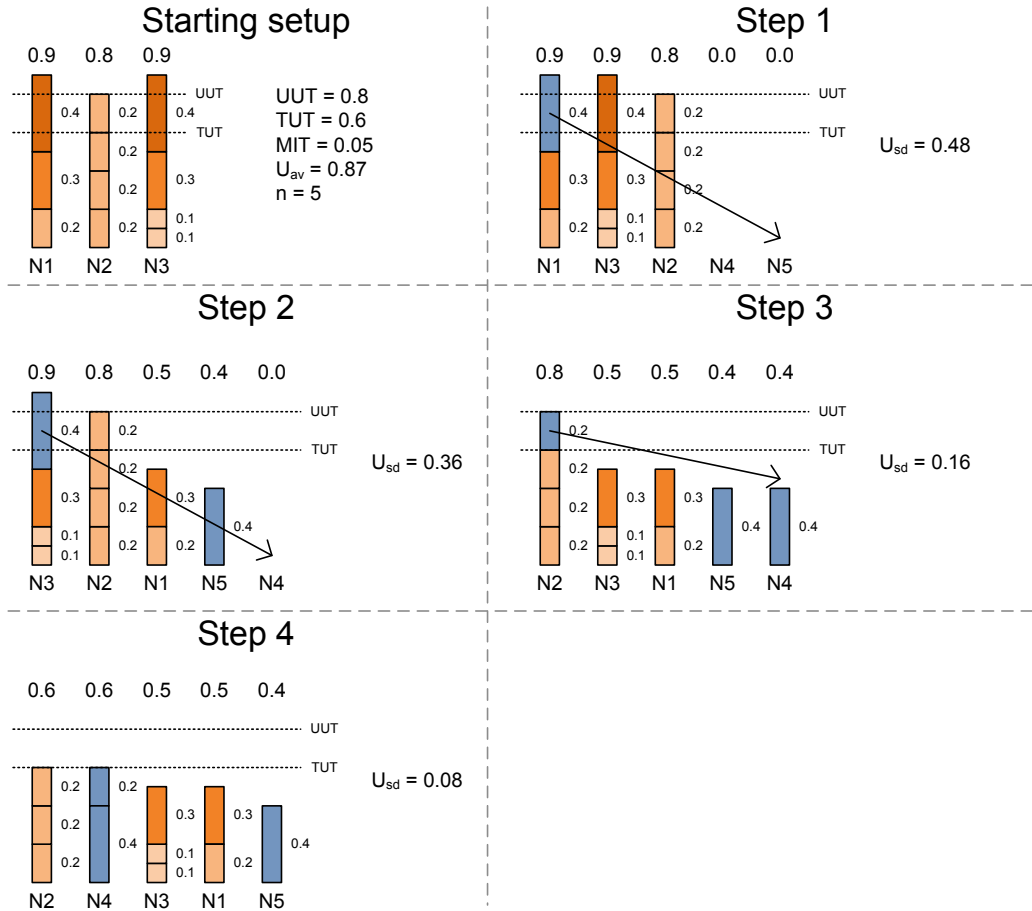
Starting setup

0.9 0.8 0.9

UUT
TUT

0.4 0.2 0.4
0.2
0.3 0.2 0.3
0.2 0.2 0.1
0.1

N1 N2 N3

UUT = 0.8
TUT = 0.6
MIT = 0.05
$U_{av}$ = 0.87
n = 5

Step 1

0.9 0.9 0.8 0.0 0.0

UUT
TUT

0.4 0.4 0.2
0.2
0.3 0.3 0.2
0.2 0.1 0.2
0.1

N1 N3 N2 N4 N5

$U_{sd}$ = 0.48

Step 2

0.9 0.8 0.5 0.4 0.0

UUT
TUT

0.4 0.2
0.2
0.3 0.2 0.3
0.4
0.1 0.2 0.2
0.1

N3 N2 N1 N5 N4

$U_{sd}$ = 0.36

Step 3

0.8 0.5 0.5 0.4 0.4

UUT
TUT

0.2
0.2
0.2 0.3 0.3
0.4 0.4
0.2 0.1 0.2
0.1

N2 N3 N1 N5 N4

$U_{sd}$ = 0.16

Step 4

0.6 0.6 0.5 0.5 0.4

UUT
TUT

0.2 0.2
0.2 0.3 0.3
0.4 0.4
0.2 0.1 0.2
0.1

N2 N4 N3 N1 N5

$U_{sd}$ = 0.08